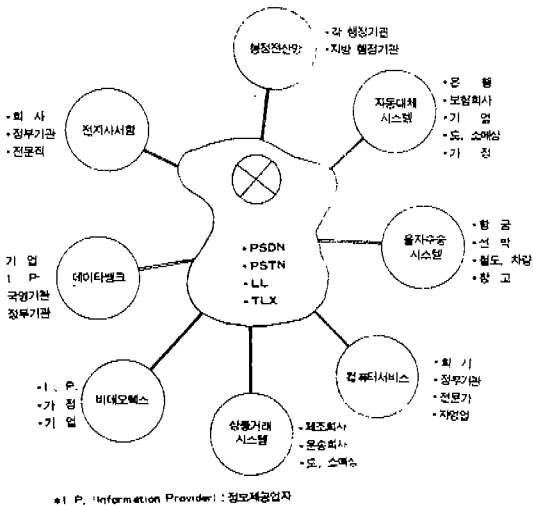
행정전산망
• 각 행정기관
• 지방 행정기관

• 회 사
• 정부기관
• 전문직
전자사서함

자동대체 시스템
• 은 행
• 보험회사
• 기 업
• 도, 소매상
• 가 정

• PSDN
• PSTN
• LL
• TLX

기 업
I P
국영기관
정부기관
데이타뱅크

물자수송 시스템
• 항 공
• 선 박
• 철도, 차량
• 창 고

• I . P.
• 가 정
• 기 업
비디오텍스

컴퓨터서비스
• 회 사
• 정부기관
• 전문가
• 자영업

상품거래 시스템
• 제조회사
• 운송회사
• 도, 소매상

* I. P. (Information Provider) : 정보제공업자